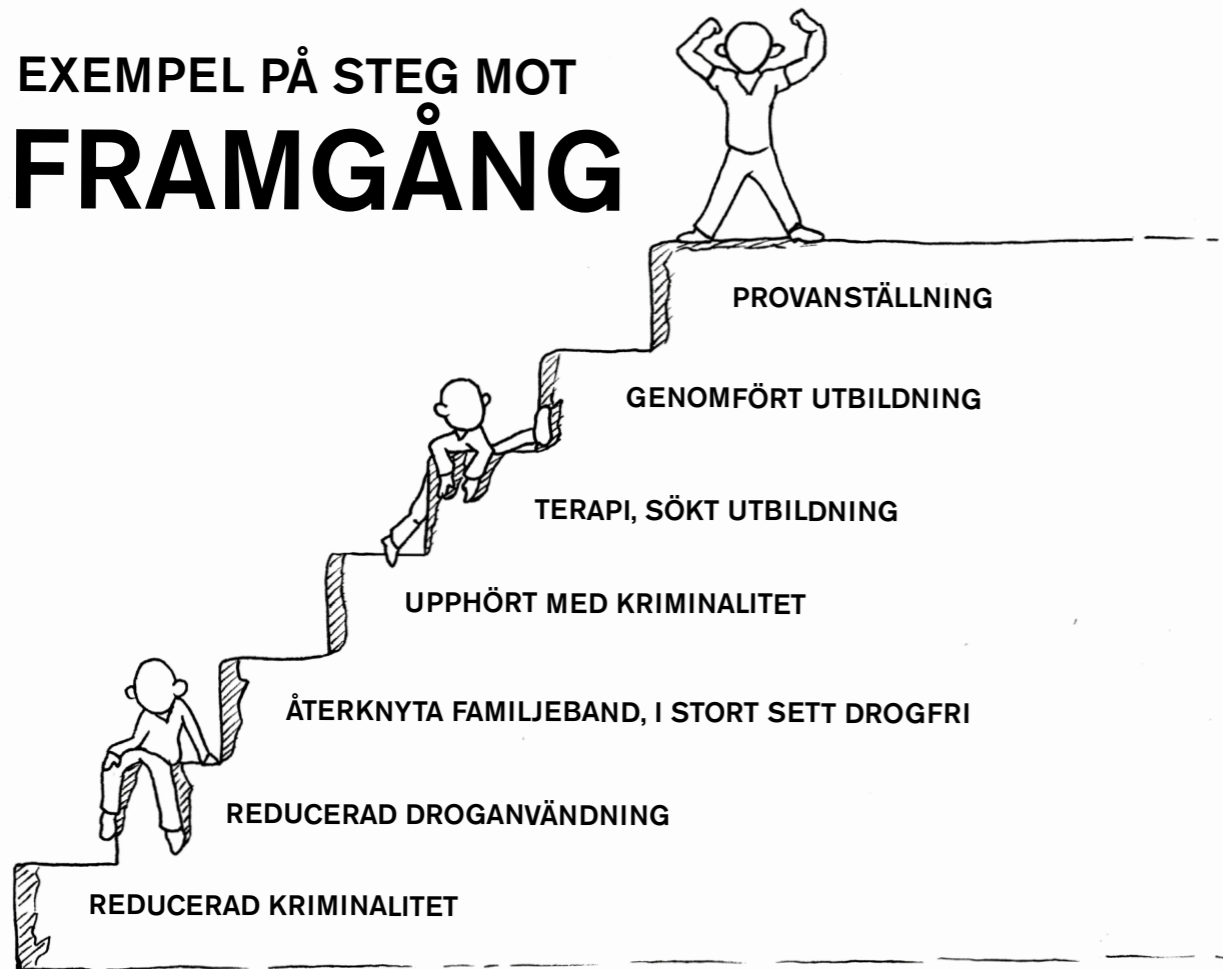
EXEMPEL PÅ STEG MOT
FRAMGÅNG

PROVANSTÄLLNING

GENOMFÖRT UTBILDNING

TERAPI, SÖKT UTBILDNING

UPPHÖRT MED KRIMINALITET

ÅTERKNYTA FAMILJEBAND, I STORT SETT DROGFRI

REDUCERAD DROGANVÄNDNING

REDUCERAD KRIMINALITET